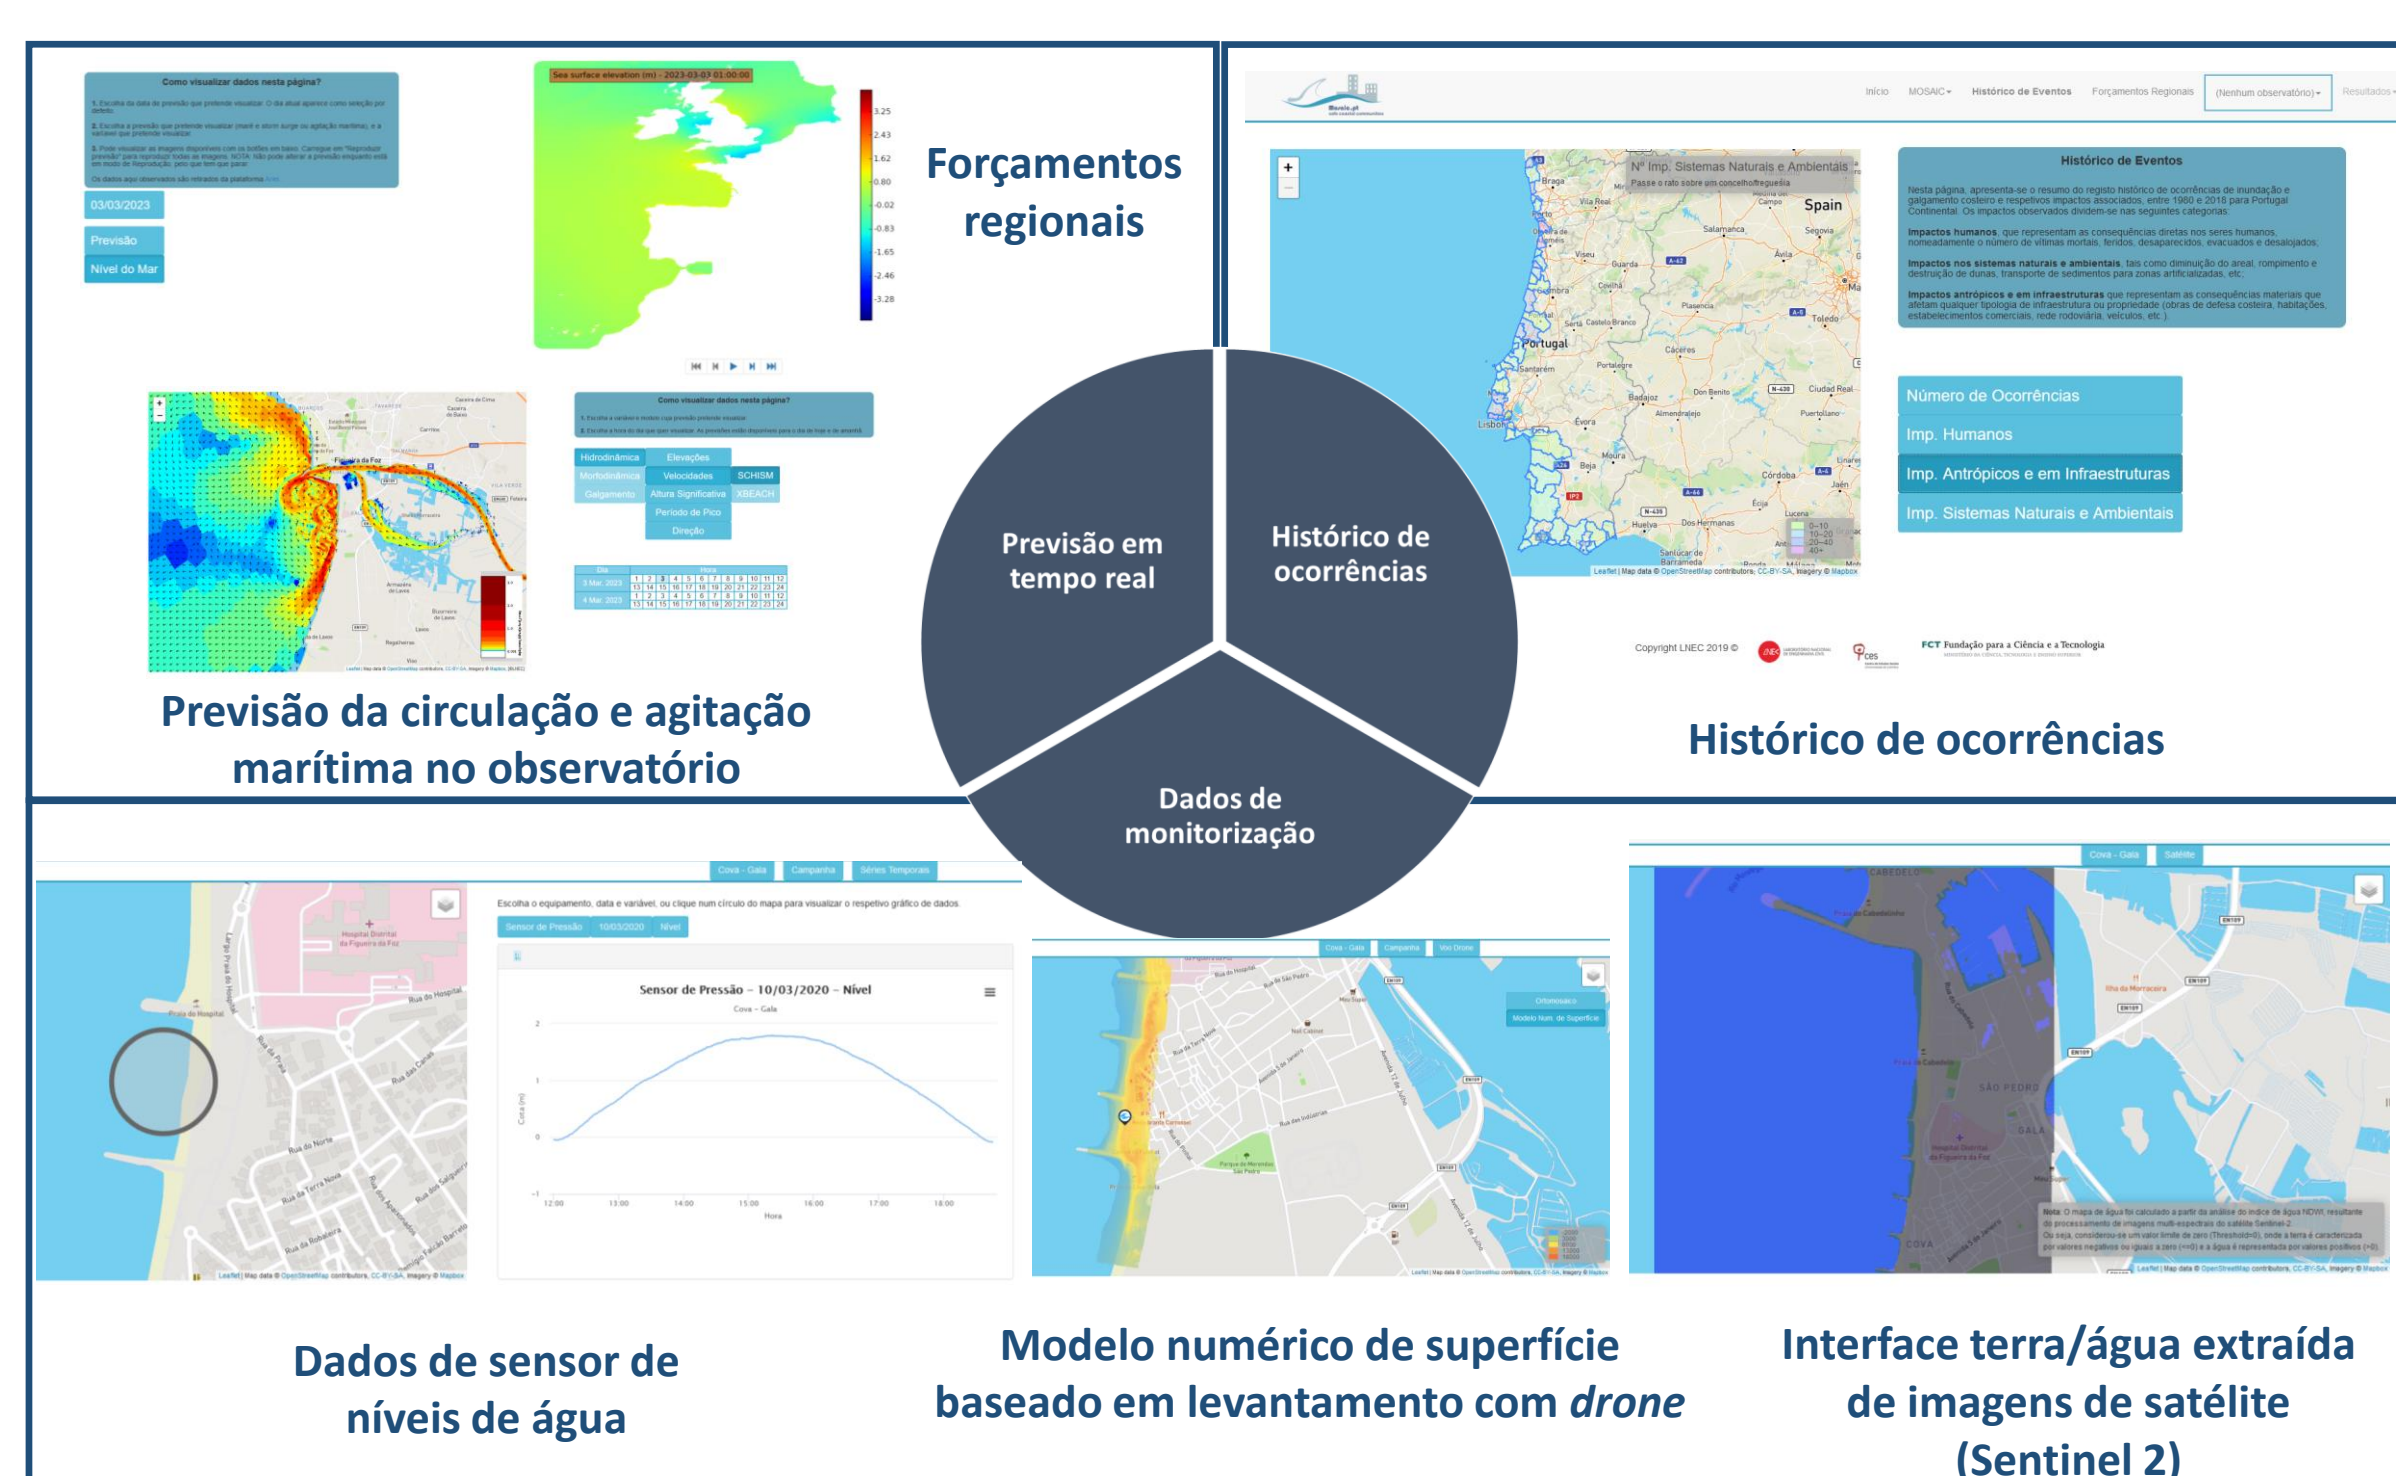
Como visualizar dados nesta página?

03/03/2023

Previsão

Nível do Mar

Sea surface elevation (m) - 2023-03-03 01:00:00

3.25
2.43
1.62
0.80
-0.02
-0.83
-1.65
-2.46
-3.28

Forçamentos regionais

Como visualizar dados nesta página?

Hidrodinâmica | Elevações
Morfodinâmica | Velocidades | SCHISM
Galgamento | Altura Significativa | XBEACH
Período de Pico
Direção

Previsão da circulação e agitação marítima no observatório

Início MOSAIC Histórico de Eventos Forçamentos Regionais (Nenhum observatório) Resultados

Nº Imp. Sistemas Naturais e Ambientais

Spain

Portugal

Histórico de Eventos

Nesta página, apresenta-se o resumo do registo histórico de ocorrências de inundação e galgamento costeiro e respetivos impactos associados, entre 1980 e 2018 para Portugal Continental. Os impactos observados dividem-se nas seguintes categorias:

Impactos humanos, que representam as consequências diretas nos seres humanos, nomeadamente o número de vítimas mortais, feridos, desaparecidos, evacuados e desalojados.

Impactos nos sistemas naturais e ambientais, tais como diminuição do areal, rompimento e destruição de dunas, transporte de sedimentos para zonas artificializadas, etc.

Impactos antrópicos e em infraestruturas que representam as consequências materiais que afetam qualquer tipologia de infraestrutura ou propriedade (obras de defesa costeira, habitações, estabelecimentos comerciais, rede rodoviária, veículos, etc.)

Número de Ocorrências

Imp. Humanos

Imp. Antrópicos e em Infraestruturas

Imp. Sistemas Naturais e Ambientais

Copyright LNEC 2019 ©

FCT Fundação para a Ciência e a Tecnologia

Previsão em tempo real

Histórico de ocorrências

Dados de monitorização

Histórico de ocorrências

Cova - Gala | Campanha | Séries Temporais

Escolha o equipamento, data e variável, ou clique num círculo do mapa para visualizar o respetivo gráfico de dados.

Sensor de Pressão | 10/03/2020 | Nível

Sensor de Pressão – 10/03/2020 – Nível
Cova - Gala

Cova - Gala | Campanha | Voo Drone

Ortomosaico
Modelo Num. de Superfície

Cova - Gala | Satélite

Dados de sensor de níveis de água

Modelo numérico de superfície baseado em levantamento com drone

Interface terra/água extraída de imagens de satélite (Sentinel 2)